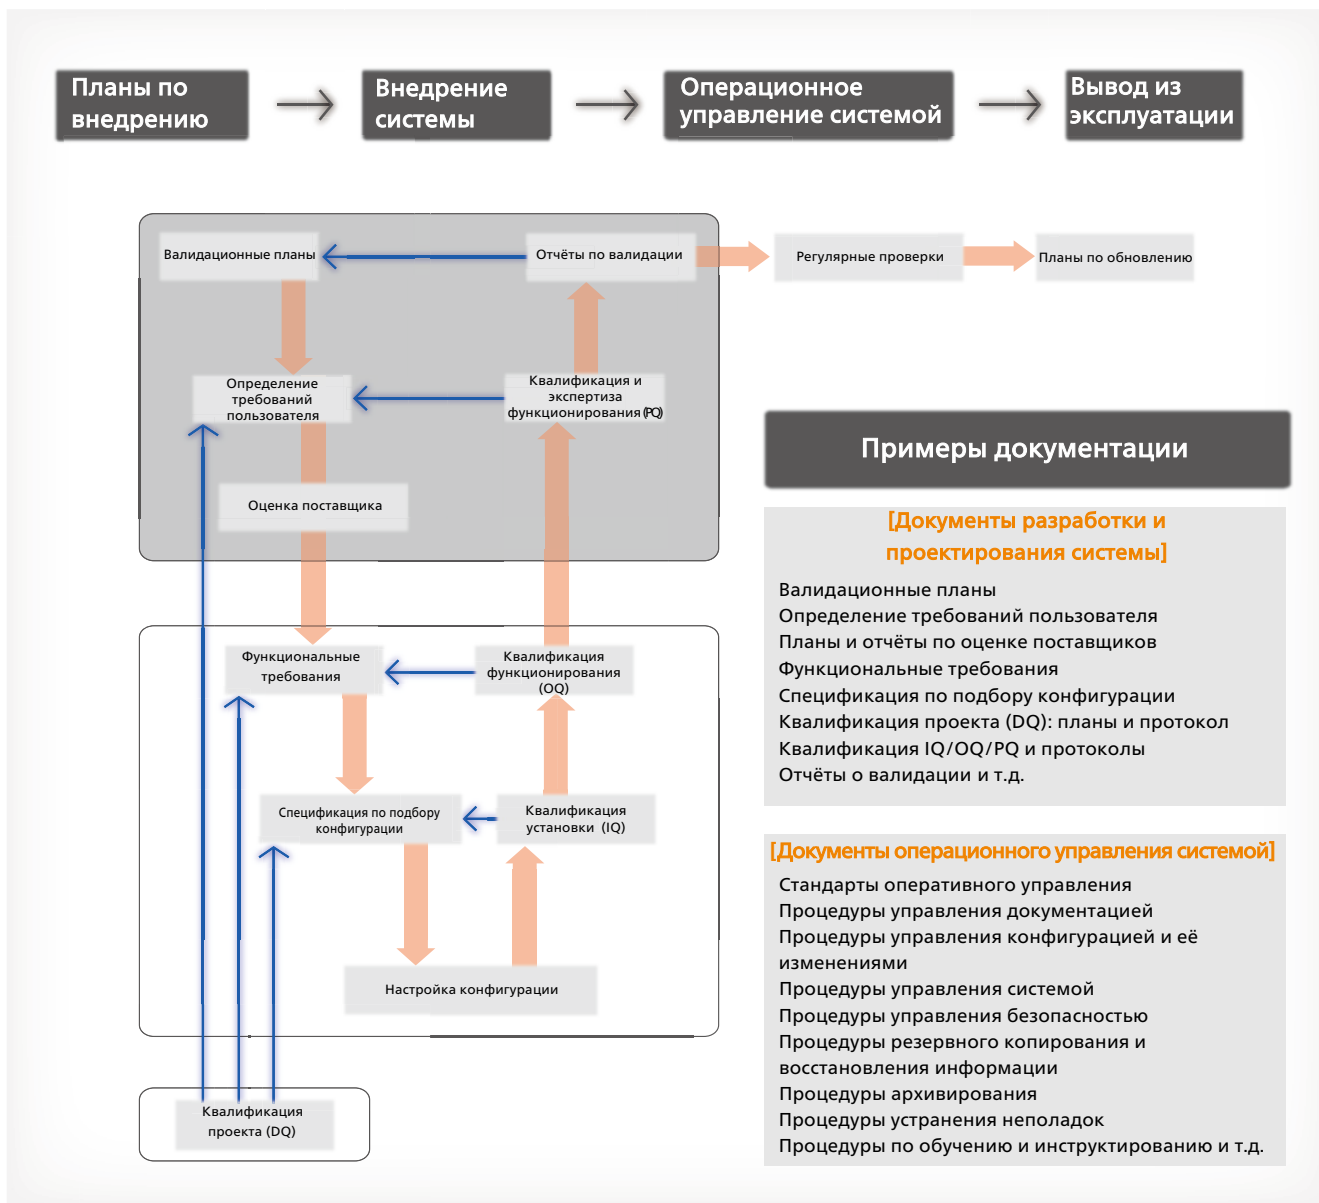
Планы по внедрению

Внедрение системы

Операционное управление системой

Вывод из эксплуатации

Валидационные планы

Отчёты по валидации

Регулярные проверки

Планы по обновлению

Определение требований пользователя

Квалификация и экспертиза функционирования (PQ)

Оценка поставщика

Функциональные требования

Квалификация функционирования (OQ)

Спецификация по подбору конфигурации

Квалификация установки (IQ)

Настройка конфигурации

Квалификация проекта (DQ)

Примеры документации

[Документы разработки и проектирования системы]

Валидационные планы
Определение требований пользователя
Планы и отчёты по оценке поставщиков
Функциональные требования
Спецификация по подбору конфигурации
Квалификация проекта (DQ): планы и протокол
Квалификация IQ/OQ/PQ и протоколы
Отчёты о валидации и т.д.

[Документы операционного управления системой]

Стандарты оперативного управления
Процедуры управления документацией
Процедуры управления конфигурацией и её изменениями
Процедуры управления системой
Процедуры управления безопасностью
Процедуры резервного копирования и восстановления информации
Процедуры архивирования
Процедуры устранения неполадок
Процедуры по обучению и инструктированию и т.д.